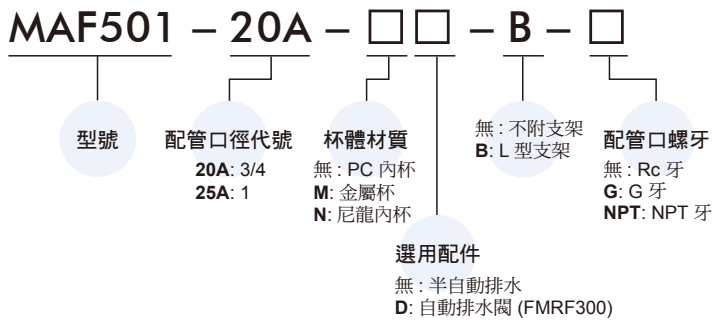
MAF501 – 20A – □□ – B – □

型號

配管口徑代號
20A: 3/4
25A: 1

杯體材質
無 : PC 內杯
M: 金屬杯
N: 尼龍內杯

選用配件
無 : 半自動排水
D: 自動排水閥 (FMRF300)

無 : 不附支架
B: L 型支架

配管口螺牙
無 : Rc 牙
G: G 牙
NPT: NPT 牙